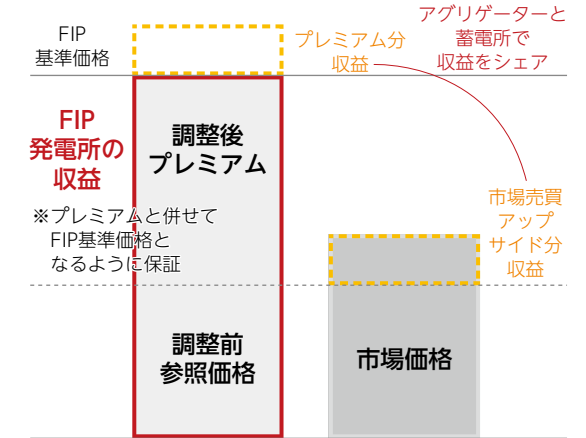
FIP
基準価格

プレミアム分
収益

アグリゲーターと
蓄電所で
収益をシェア

FIP
発電所の
収益

調整後
プレミアム

※プレミアムと併せて
FIP基準価格と
なるように保証

市場売買
アップ
サイド分
収益

調整前
参照価格

市場価格